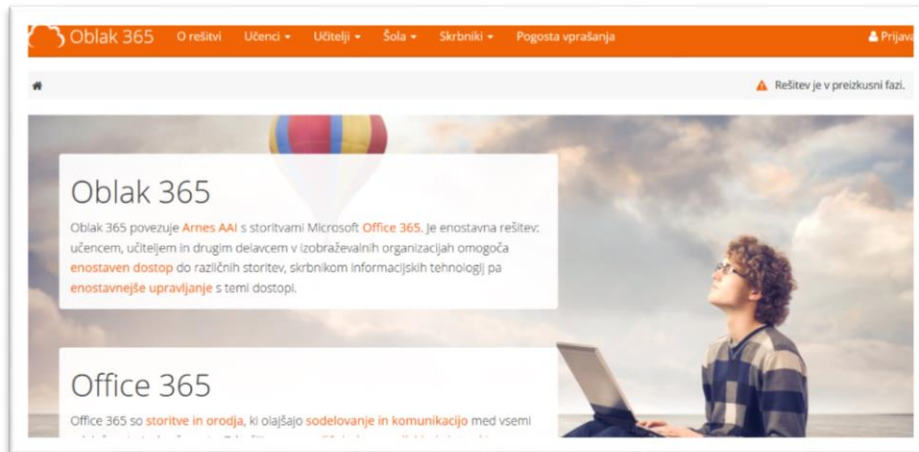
Oblak 365 O rešitvi Učenci ▾ Učitelji ▾ Šola ▾ Skrbniki ▾ Pogosta vprašanja Prijava

Rešitev je v preizkusni fazi.

Oblak 365

Oblak 365 povezuje Arnes AAI s storitvami Microsoft Office 365. Je enostavna rešitev: učencem, učiteljem in drugim delavcem v izobraževalnih organizacijah omogoča enostaven dostop do različnih storitev, skrbnikom informacijskih tehnologij pa enostavnejše upravljanje s temi dostopi.

Office 365

Office 365 so storitve in orodja, ki olajšajo sodelovanje in komunikacijo med vsemi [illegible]